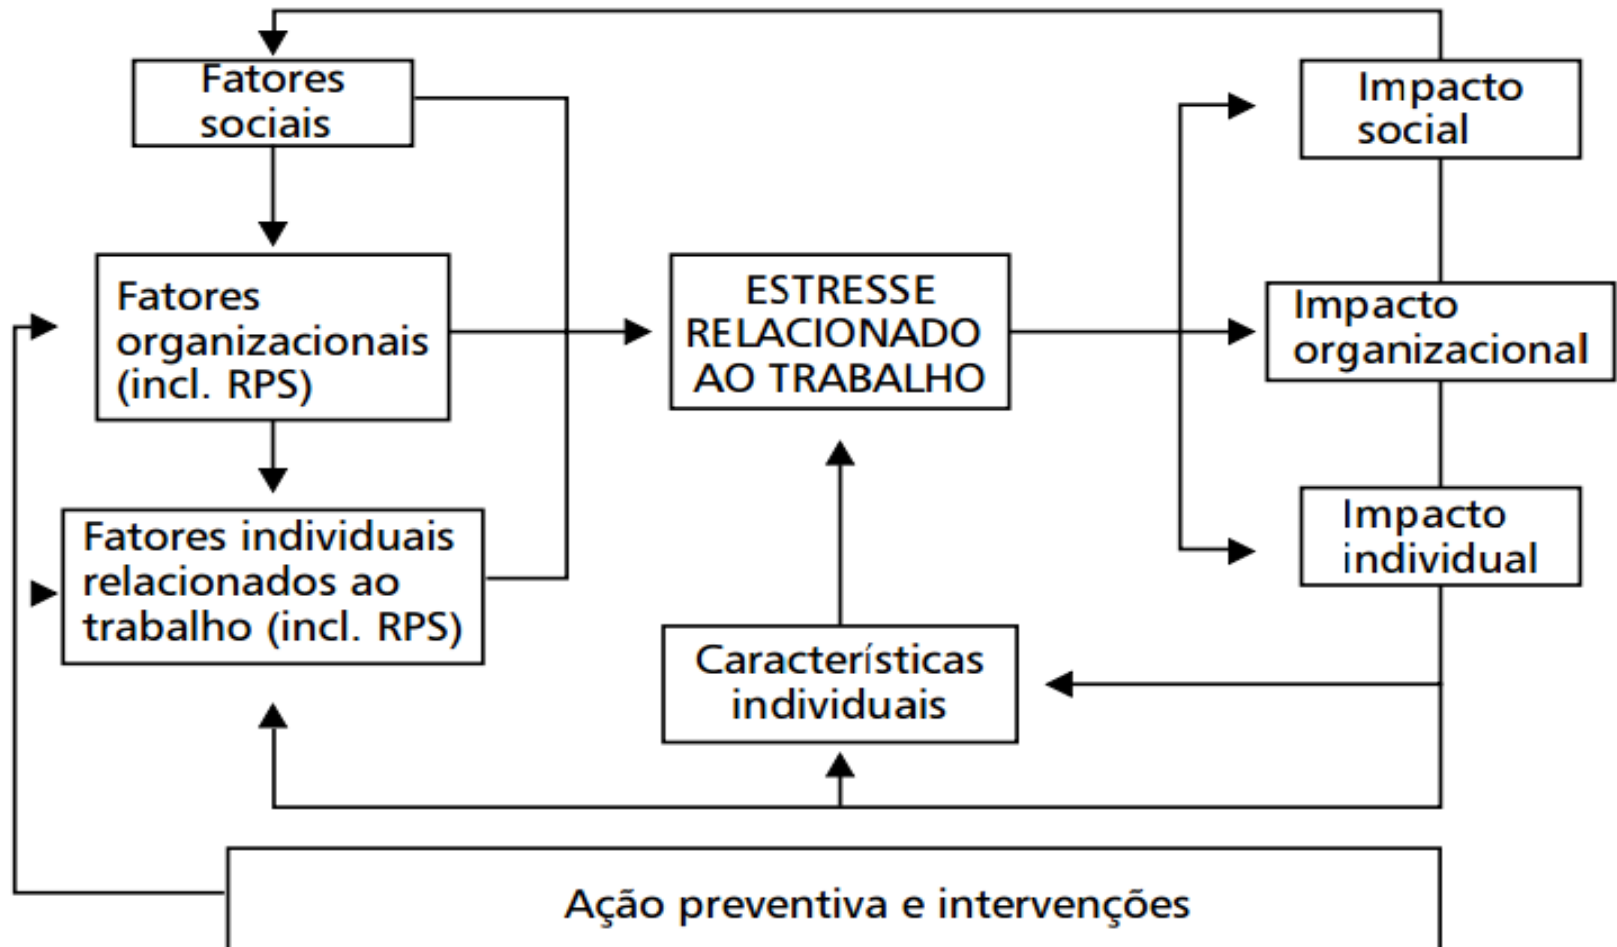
Fatores sociais

Fatores organizacionais (incl. RPS)

Fatores individuais relacionados ao trabalho (incl. RPS)

ESTRESSE RELACIONADO AO TRABALHO

Características individuais

Impacto social

Impacto organizacional

Impacto individual

Ação preventiva e intervenções